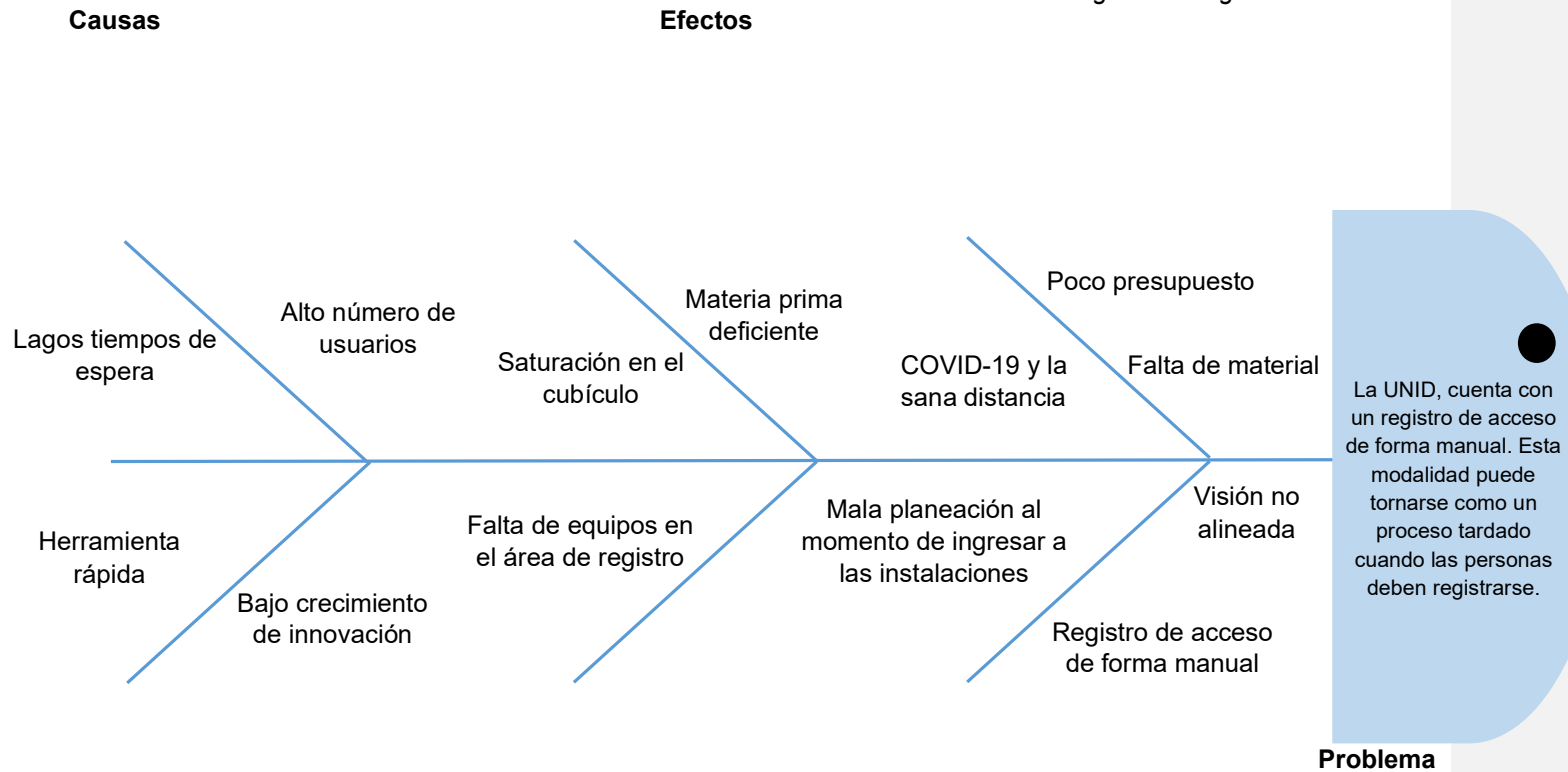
Causas

Efectos

Alto número de usuarios

Lagos tiempos de espera

Materia prima deficiente

Saturación en el cubículo

Poco presupuesto

COVID-19 y la sana distancia

Falta de material

La UNID, cuenta con un registro de acceso de forma manual. Esta modalidad puede tornarse como un proceso tardado cuando las personas deben registrarse.

Herramienta rápida

Bajo crecimiento de innovación

Falta de equipos en el área de registro

Mala planeación al momento de ingresar a las instalaciones

Visión no alineada

Registro de acceso de forma manual

Problema